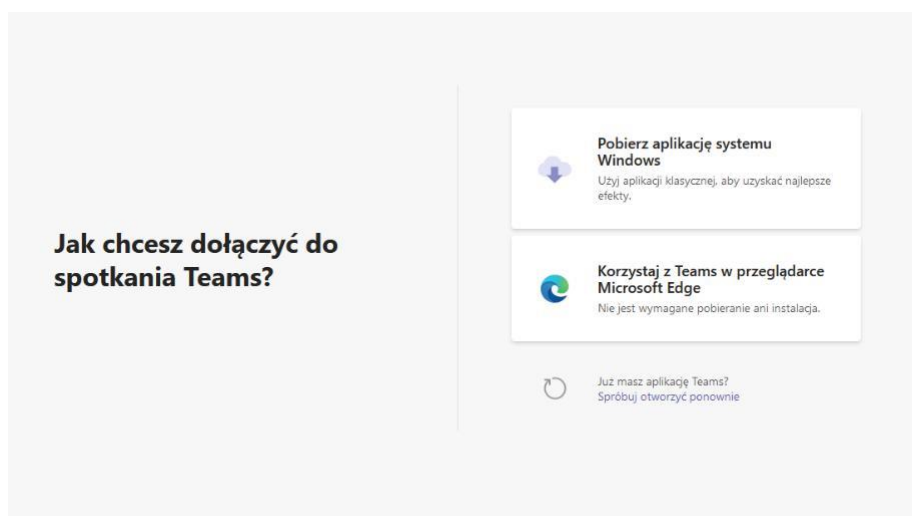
Jak chcesz dołączyć do spotkania Teams?

Pobierz aplikację systemu Windows
Użyj aplikacji klasycznej, aby uzyskać najlepsze efekty.

Korzystaj z Teams w przeglądarce Microsoft Edge
Nie jest wymagane pobieranie ani instalacja.

Już masz aplikację Teams?
Spróbuj otworzyć ponownie